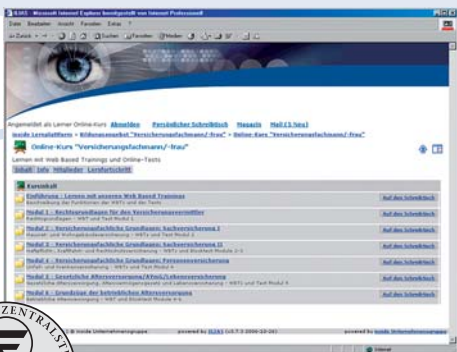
ILIAS - Microsoft Internet Explorer bereitgestellt von Internet Professionell

Datei Bearbeiten Ansicht Favoriten Extras ?

Zurück Suchen Favoriten Medien

Angemeldet als Lerner Online-Kurs Abmelden Persönlicher Schreibtisch Magazin Mail (1 Neu)

inside Lernplattform > Bildungsangebot "Versicherungsfachmann/-frau" > Online-Kurs "Versicherungsfachmann/-frau"

Online-Kurs "Versicherungsfachmann/-frau"

Lernen mit Web Based Trainings und Online-Tests

Inhalt Info Mitglieder Lernfortschritt

Kursinhalt

| | |
|---|---|
| Einführung : Lernen mit unseren Web Based Trainings<br>Beschreibung der Funktionen der WBTs und der Tests | Auf den Schreibtisch |
| Modul 1 : Rechtsgrundlagen für den Versicherungsvermittler<br>Rechtsgrundlagen - WBT und Test Modul 1 | Auf den Schreibtisch |
| Modul 2 : Versicherungsfachliche Grundlagen: Sachversicherung I<br>Hausrat- und Wohngebäudeversicherung - WBTs und Test Modul 2 | Auf den Schreibtisch |
| Modul 3 : Versicherungsfachliche Grundlagen: Sachversicherung II<br>Haftpflicht-, Kraftfahrt- und Rechtsschutzversicherung - WBTs und Blocktest Module 2-3 | Auf den Schreibtisch |
| Modul 4 : Versicherungsfachliche Grundlagen: Personenversicherung<br>Unfall- und Krankenversicherung - WBTs und Test Modul 4 | Auf den Schreibtisch |
| Modul 5 : Gesetzliche Altersvorsorge/RVaL/Lebensversicherung<br>Gesetzliche Altersvorsorge, Altersvorsorgevertrag und Lebensversicherung - WBTs und Test Modul 5 | Auf den Schreibtisch |
| Modul 6 : Grundzüge der betrieblichen Altersversorgung<br>Betriebliche Altersvorsorge - WBT und Blocktest Module 4-6 | Auf den Schreibtisch |

© inside Unternehmensgruppe powered by ILIAS (v3.7.3 2006-22-20) powered by inside Unternehmensgruppe

Internet

ZENTRALST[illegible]